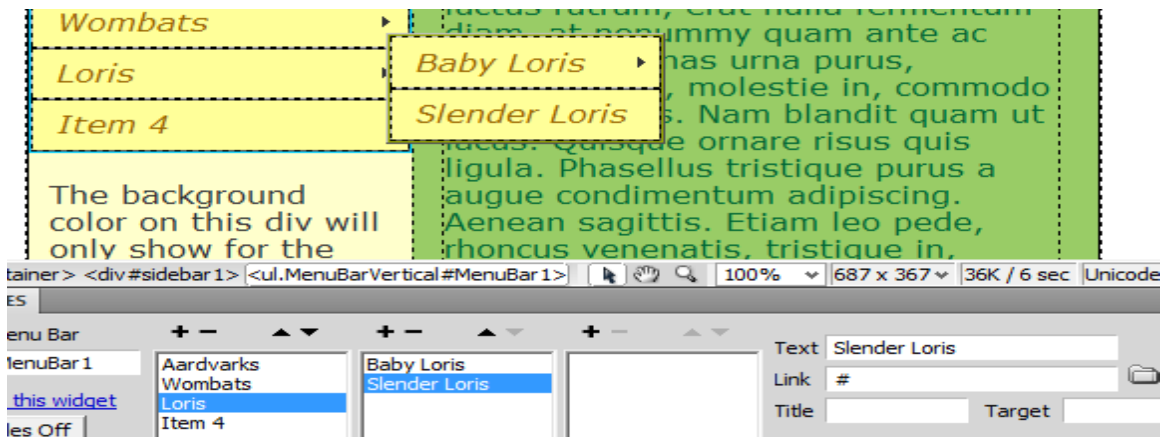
Wombats
Loris
Item 4

Baby Loris
Slender Loris

The background color on this div will only show for the

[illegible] rutrum, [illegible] nulla fermentum diam, at nonummy quam ante ac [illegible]nas urna purus, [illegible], molestie in, commodo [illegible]s. Nam blandit quam ut lacus. Quisque ornare risus quis ligula. Phasellus tristique purus a augue condimentum adipiscing. Aenean sagittis. Etiam leo pede, rhoncus venenatis, tristique in,

tainer> <div#sidebar1> <ul.MenuBarVertical#MenuBar1> 100% 687 x 367 36K / 6 sec Unicode

ES

enu Bar
lenuBar1
this widget
les Off

+ −
Aardvarks
Wombats
Loris
Item 4

+ −
Baby Loris
Slender Loris

+ −

Text Slender Loris
Link #
Title
Target